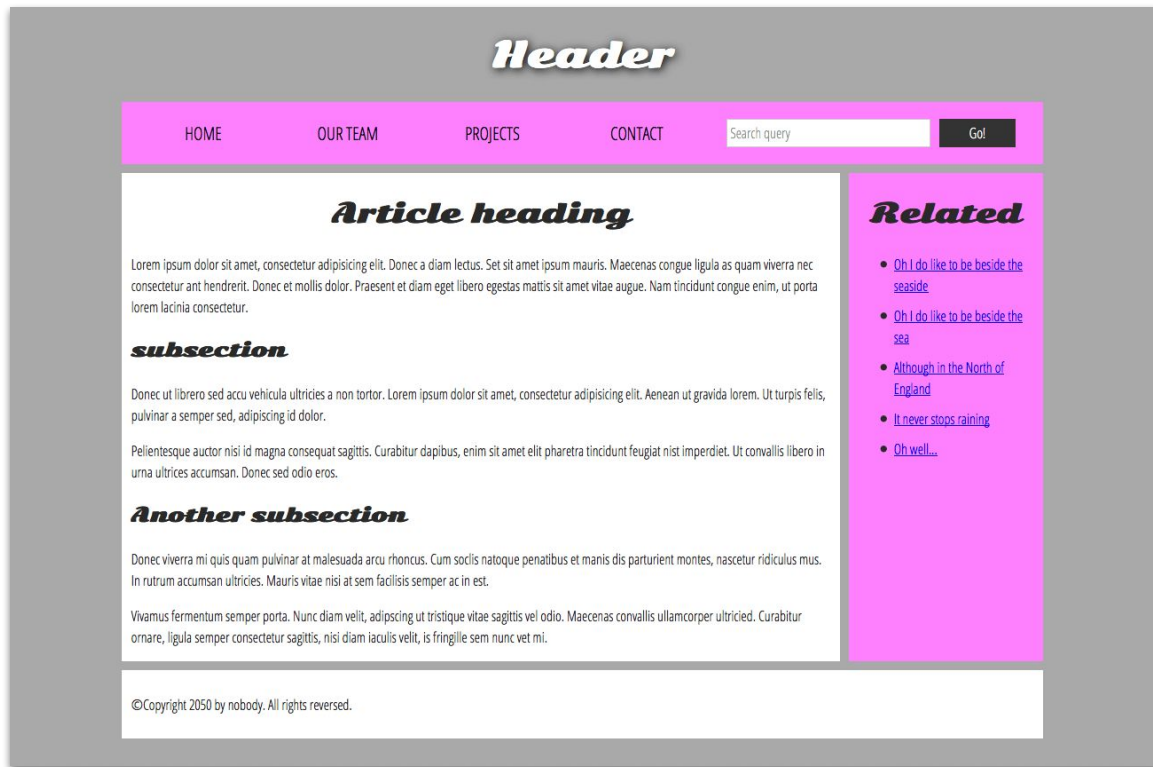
Header

HOME OUR TEAM PROJECTS CONTACT Search query Go!

Article heading

Lorem ipsum dolor sit amet, consectetur adipisicing elit. Donec a diam lectus. Set sit amet ipsum mauris. Maecenas congue ligula as quam viverra nec consectetur ant hendrerit. Donec et mollis dolor. Praesent et diam eget libero egestas mattis sit amet vitae augue. Nam tincidunt congue enim, ut porta lorem lacinia consectetur.

subsection

Donec ut librero sed accu vehicula ultricies a non tortor. Lorem ipsum dolor sit amet, consectetur adipisicing elit. Aenean ut gravida lorem. Ut turpis felis, pulvinar a semper sed, adipiscing id dolor.

Pelientesque auctor nisi id magna consequat sagittis. Curabitur dapibus, enim sit amet elit pharetra tincidunt feugiat nist imperdiet. Ut convallis libero in urna ultrices accumsan. Donec sed odio eros.

Another subsection

Donec viverra mi quis quam pulvinar at malesuada arcu rhoncus. Cum soclis natoque penatibus et manis dis parturient montes, nascetur ridiculus mus. In rutrum accumsan ultricies. Mauris vitae nisi at sem facilisis semper ac in est.

Vivamus fermentum semper porta. Nunc diam velit, adipscing ut tristique vitae sagittis vel odio. Maecenas convallis ullamcorper ultricied. Curabitur ornare, ligula semper consectetur sagittis, nisi diam iaculis velit, is fringille sem nunc vet mi.

Related

- Oh I do like to be beside the seaside
- Oh I do like to be beside the sea
- Although in the North of England
- It never stops raining
- Oh well...

©Copyright 2050 by nobody. All rights reversed.